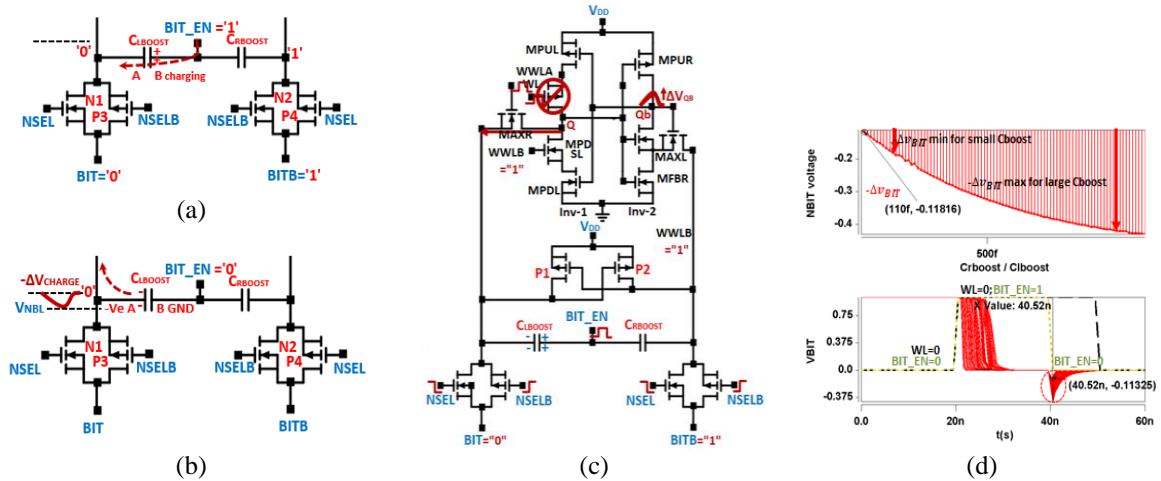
BIT_EN ='1'
'0'
$C_{LBOOST}$
$C_{RBOOST}$
'1'
A
B charging
N1
P3
N2
P4
NSEL
NSELB
NSELB
NSEL
BIT='0'
BITB='1'
(a)

$-\Delta V_{CHARGE}$
BIT_EN ='0'
$C_{LBOOST}$
$C_{RBOOST}$
'0'
$V_{NBL}$
-Ve A
B GND
N1
P3
N2
P4
NSEL
NSELB
NSELB
NSEL
BIT
BITB
(b)

$V_{DD}$
MPUL
MPUR
WWLA
WL
$\Delta V_{QB}$
Q
Qb
MAXR
MPD
SL
MAXL
WWLB
="1"
MPDL
MFBR
Inv-1
Inv-2
$V_{DD}$
WWLB
"1"
P1
P2
$C_{LBOOST}$
BIT_EN
$C_{RBOOST}$
NSEL
NSELB
NSEL
NSELB
BIT="0"
BITB="1"
(c)

NBIT voltage
-0.2
-0.3
-0.4
$\Delta v_{BIT}$ min for small Cboost
$-\Delta v_{BIT}$
$-\Delta v_{BIT}$ max for large Cboost
(110f, -0.11816)
500f
Crboost / Clboost

VBIT
0.75
0.375
0.0
-0.375
WL=0;BIT_EN=1
X Value: 40.52n
WL=0
BIT_EN=0
BIT_EN=0
(40.52n, -0.11325)
0.0
20n
40n
60n
t(s)
(d)